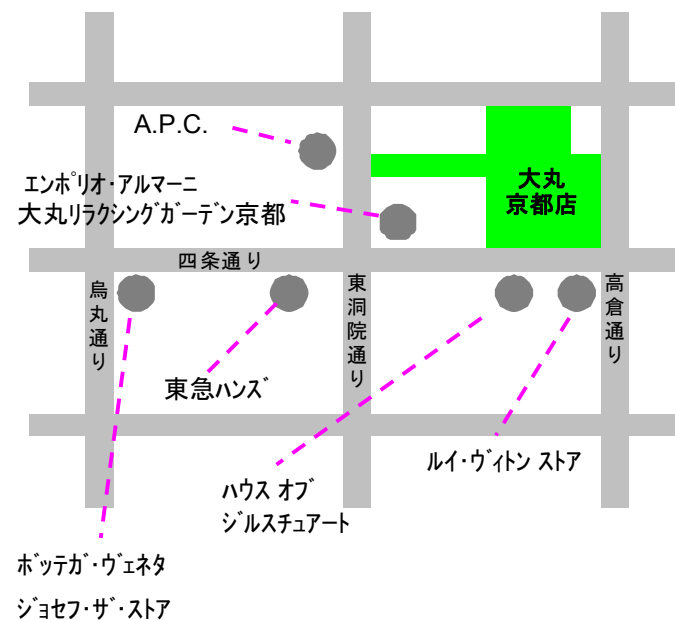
A.P.C.

エンポリオ・アルマーニ
大丸リラクシングガーデン京都

大丸
京都店

四条通り

烏丸通り

東洞院通り

高倉通り

東急ハンズ

ハウス オブ
ジルスチュアート

ルイ・ヴィトン ストア

ボッテガ・ヴェネタ

ジョセフ・ザ・ストア